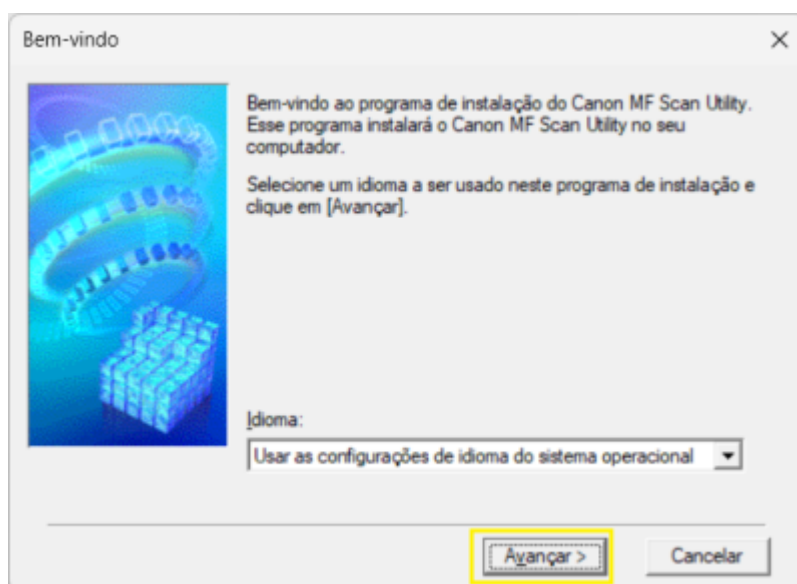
Bem-vindo

×

Bem-vindo ao programa de instalação do Canon MF Scan Utility. Esse programa instalará o Canon MF Scan Utility no seu computador.

Selecione um idioma a ser usado neste programa de instalação e clique em [Avançar].

Idioma:

Usar as configurações de idioma do sistema operacional

Avançar >

Cancelar